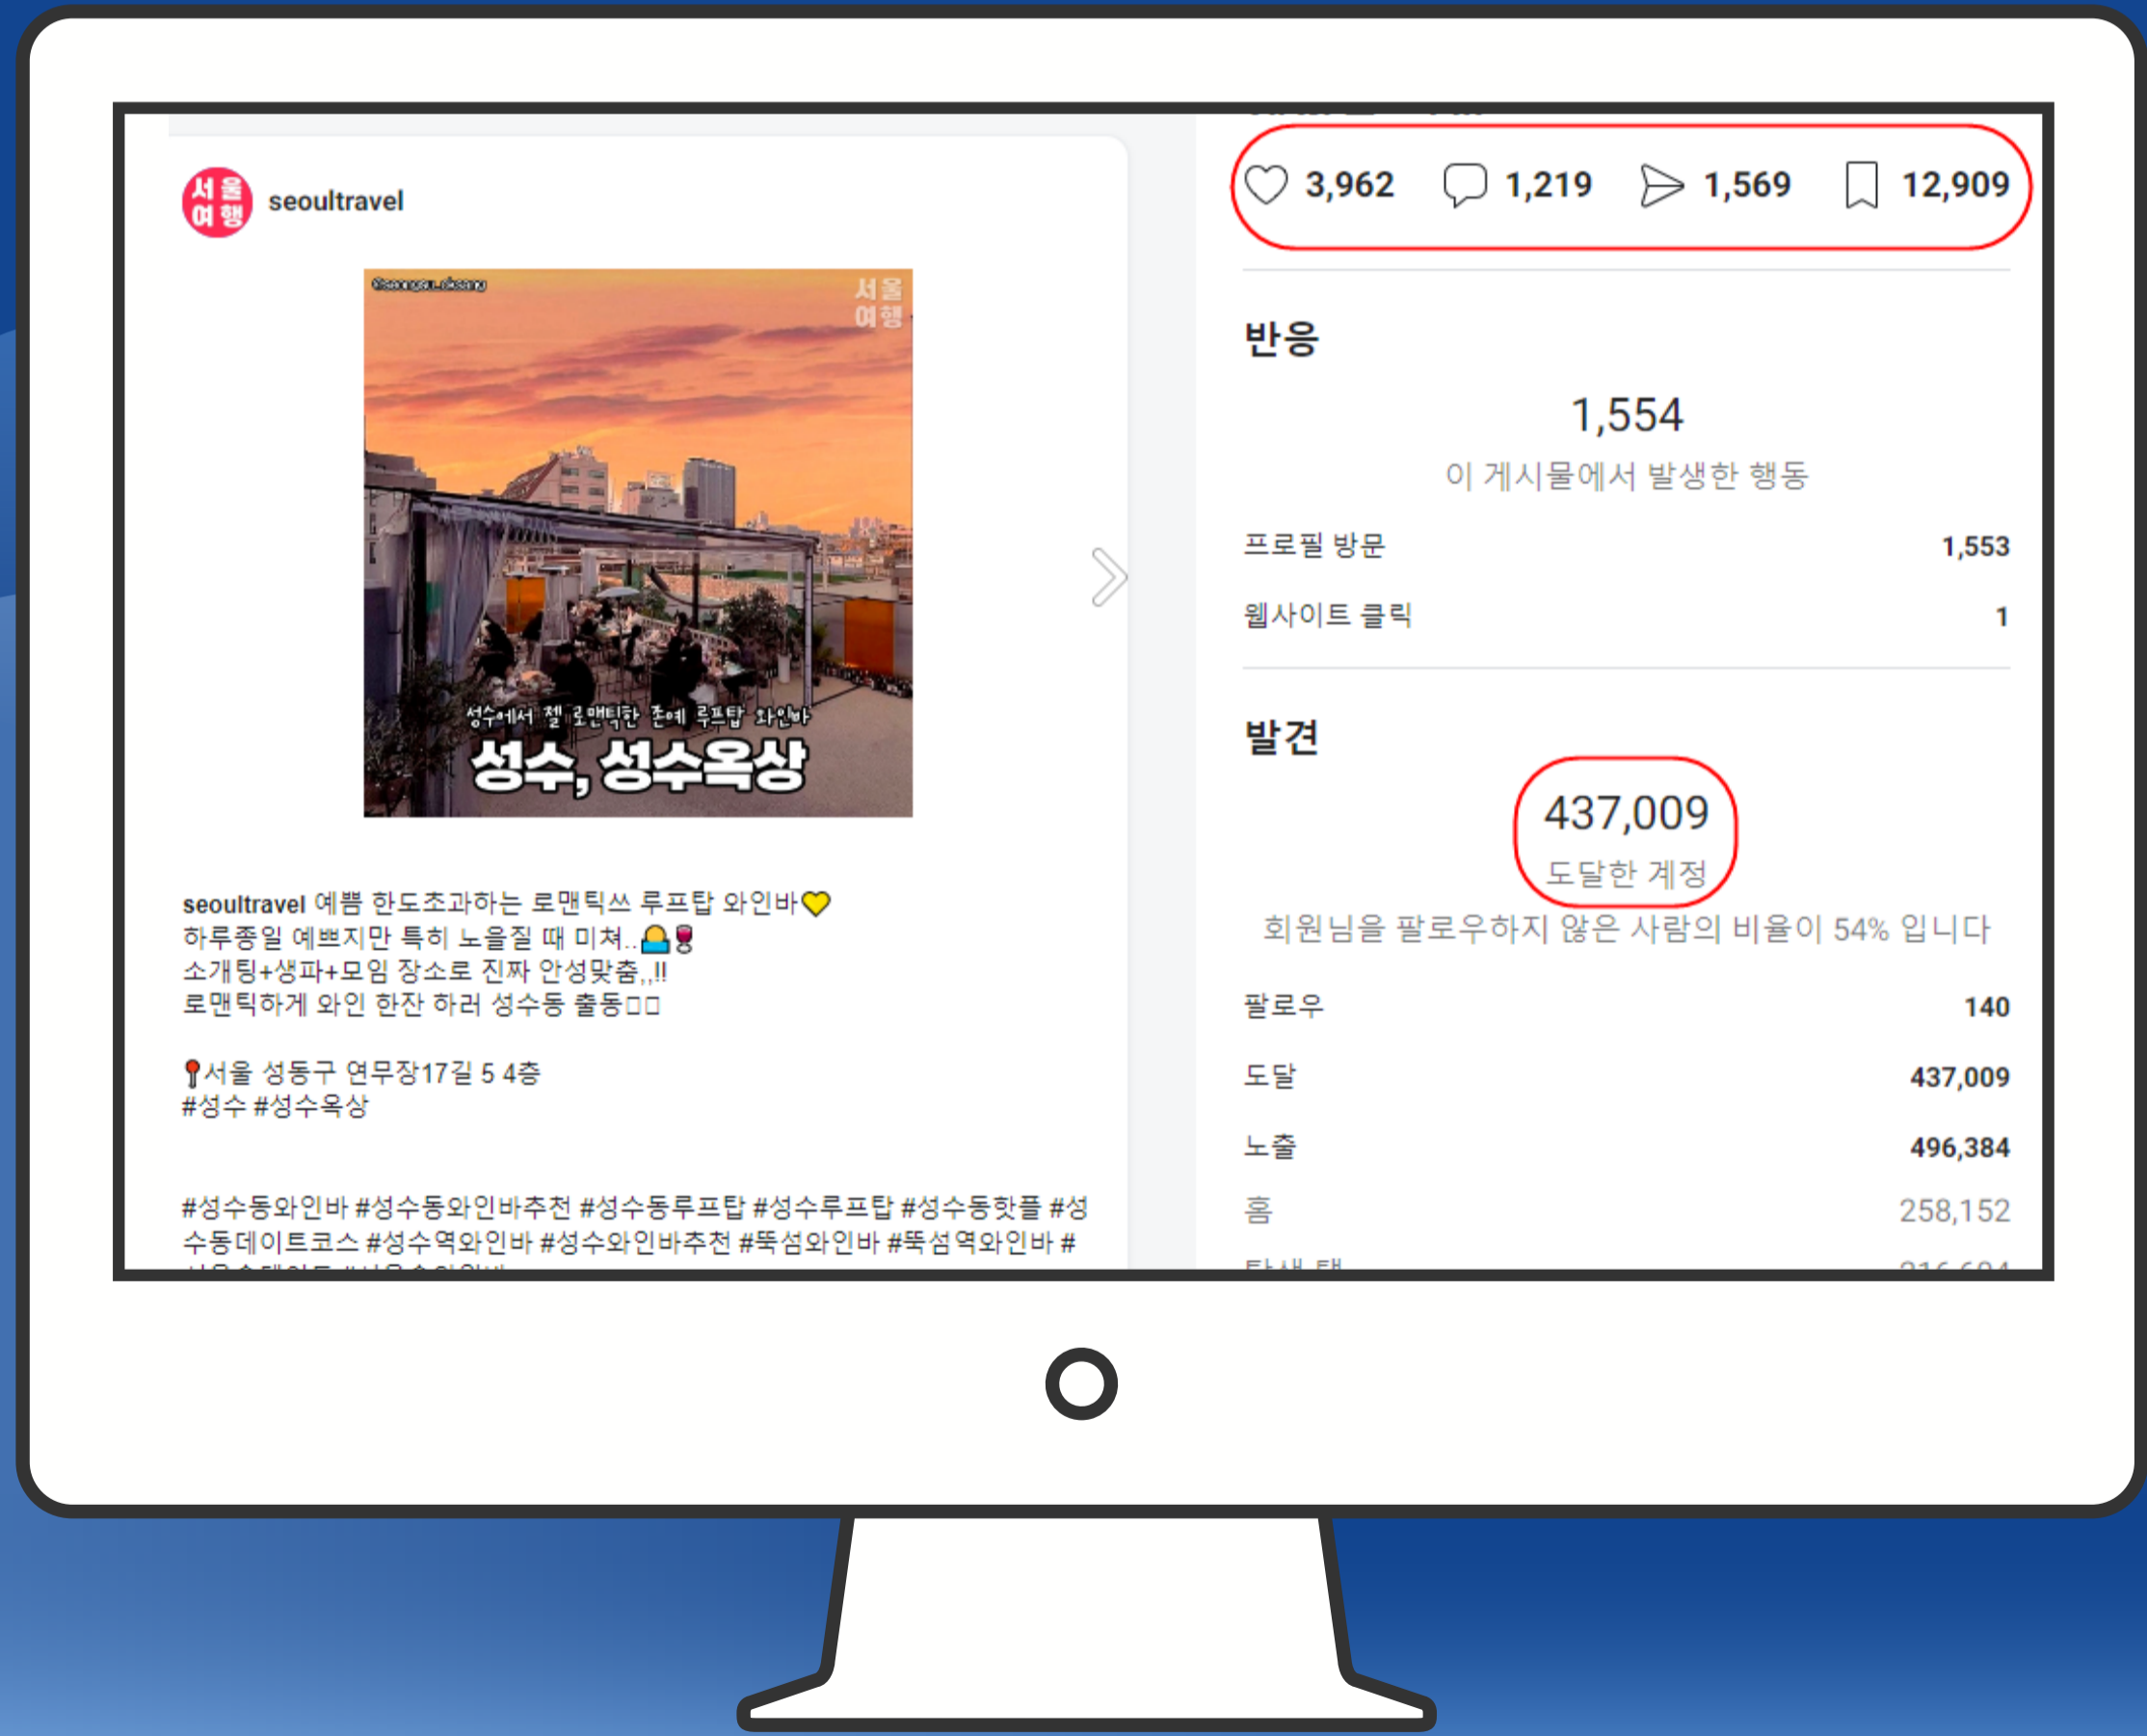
서울 여행 seoultravel

@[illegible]

서울 여행

성수에서 젤 로맨틱한 존예 루프탑 와인바
성수, 성수옥상

seoultravel 예쁨 한도초과하는 로맨틱쓰 루프탑 와인바💛
하루종일 예쁘지만 특히 노을질 때 미쳐..🙆🍷
소개팅+생파+모임 장소로 진짜 안성맞춤,,!!
로맨틱하게 와인 한잔 하러 성수동 출동□□

📍서울 성동구 연무장17길 5 4층
#성수 #성수옥상

#성수동와인바 #성수동와인바추천 #성수동루프탑 #성수루프탑 #성수동핫플 #성수동데이트코스 #성수역와인바 #성수와인바추천 #뚝섬와인바 #뚝섬역와인바 #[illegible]

3,962 1,219 1,569 12,909

반응

1,554
이 게시물에서 발생한 행동

| 프로필 방문 | 1,553 |
|---|---|
| 웹사이트 클릭 | 1 |

발견

437,009
도달한 계정

회원님을 팔로우하지 않은 사람의 비율이 54% 입니다

| 팔로우 | 140 |
|---|---|
| 도달 | 437,009 |
| 노출 | 496,384 |
| 홈 | 258,152 |
| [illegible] | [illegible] |